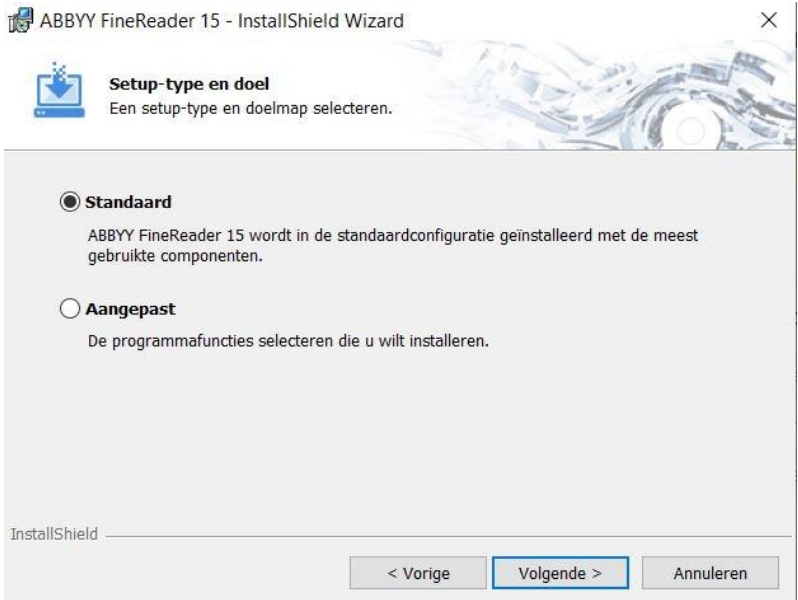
ABBYY FineReader 15 - InstallShield Wizard

×

Setup-type en doel

Een setup-type en doelmap selecteren.

Standaard

ABBYY FineReader 15 wordt in de standaardconfiguratie geïnstalleerd met de meest gebruikte componenten.

Aangepast

De programmafuncties selecteren die u wilt installeren.

InstallShield

< Vorige

Volgende >

Annuleren